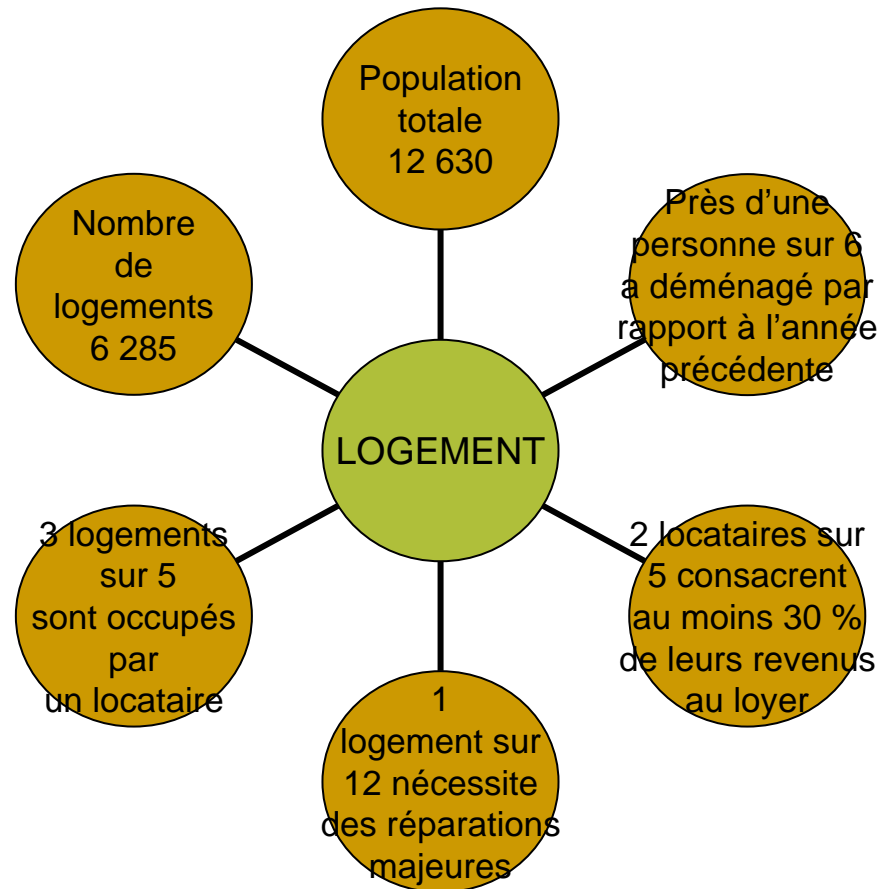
Population totale 12 630

Près d'une personne sur 6 a déménagé par rapport à l'année précédente

2 locataires sur 5 consacrent au moins 30 % de leurs revenus au loyer

1 logement sur 12 nécessite des réparations majeures

3 logements sur 5 sont occupés par un locataire

Nombre de logements 6 285

LOGEMENT